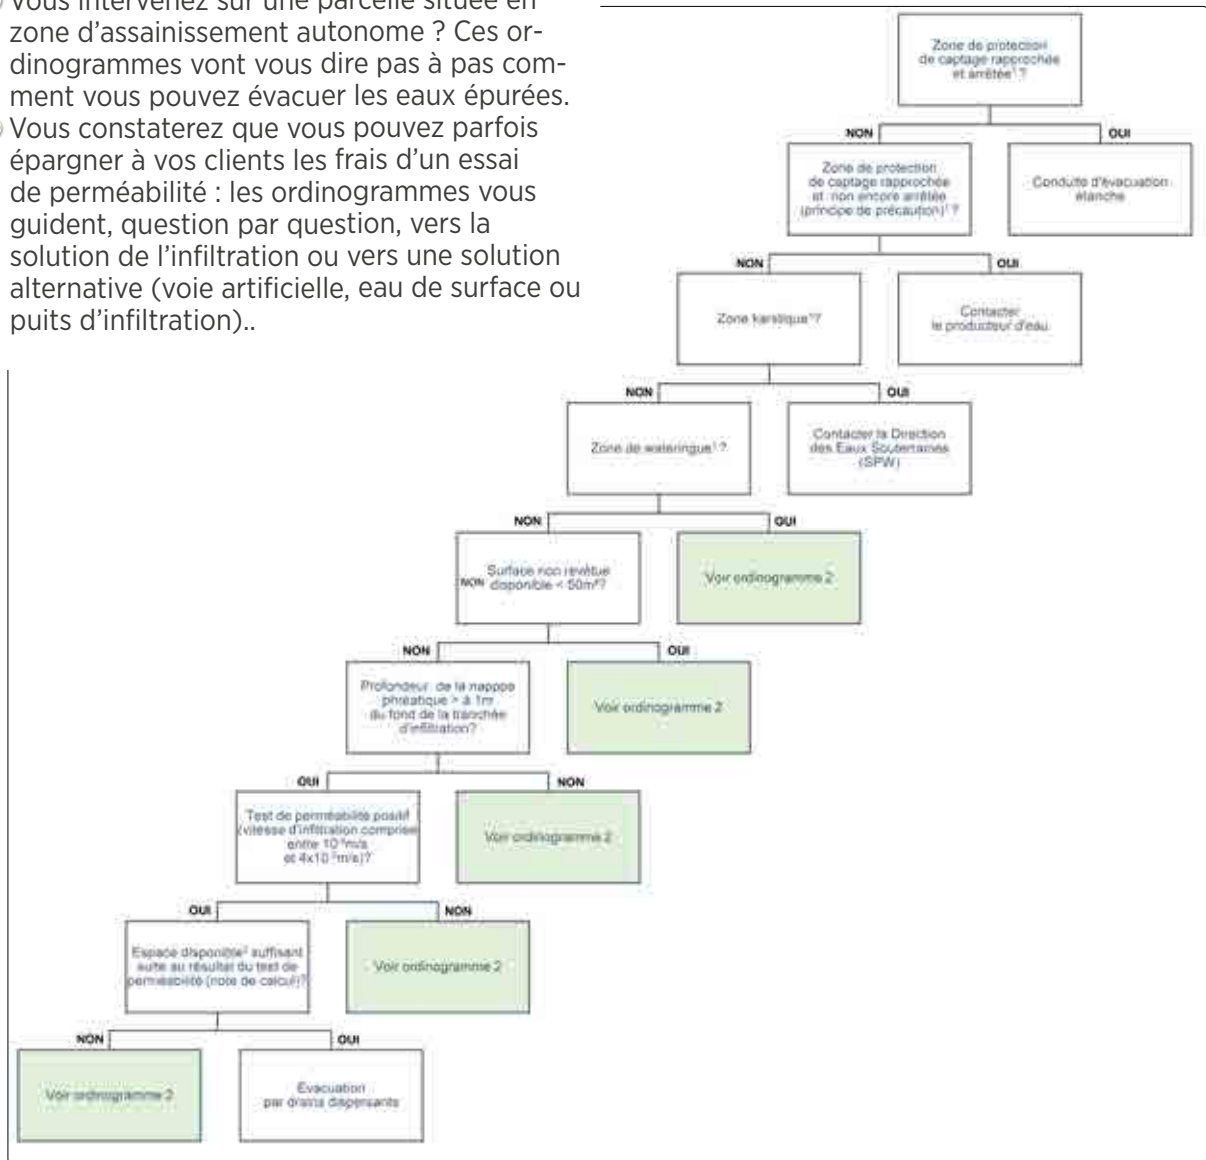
Vous intervenez sur une parcelle située en zone d'assainissement autonome ? Ces ordinogrammes vont vous dire pas à pas comment vous pouvez évacuer les eaux épurées.

Vous constaterez que vous pouvez parfois épargner à vos clients les frais d'un essai de perméabilité : les ordinogrammes vous guident, question par question, vers la solution de l'infiltration ou vers une solution alternative (voie artificielle, eau de surface ou puits d'infiltration)..

Zone de protection de captage rapprochée et arrêtée¹ ?

NON

OUI

Zone de protection de captage rapprochée et non encore arrêtée (principe de précaution)¹ ?

Conduite d'évacuation étanche

NON

OUI

Zone karstique¹?

Contacter le producteur d'eau

NON

OUI

Zone de wateringue¹ ?

Contacter la Direction des Eaux Souterraines (SPW)

NON

OUI

Surface non revêtue disponible < 50m²?

NON

Voir ordinogramme 2

NON

OUI

Profondeur de la nappe phréatique > à 1m du fond de la tranchée d'infiltration?

Voir ordinogramme 2

OUI

NON

Test de perméabilité positif (vitesse d'infiltration comprise entre $10^{-6}$m/s et $4x10^{-5}$m/s)?

Voir ordinogramme 2

OUI

NON

Espace disponible² suffisant suite au résultat du test de perméabilité (note de calcul)?

Voir ordinogramme 2

NON

OUI

Voir ordinogramme 2

Evacuation par drains dispersants